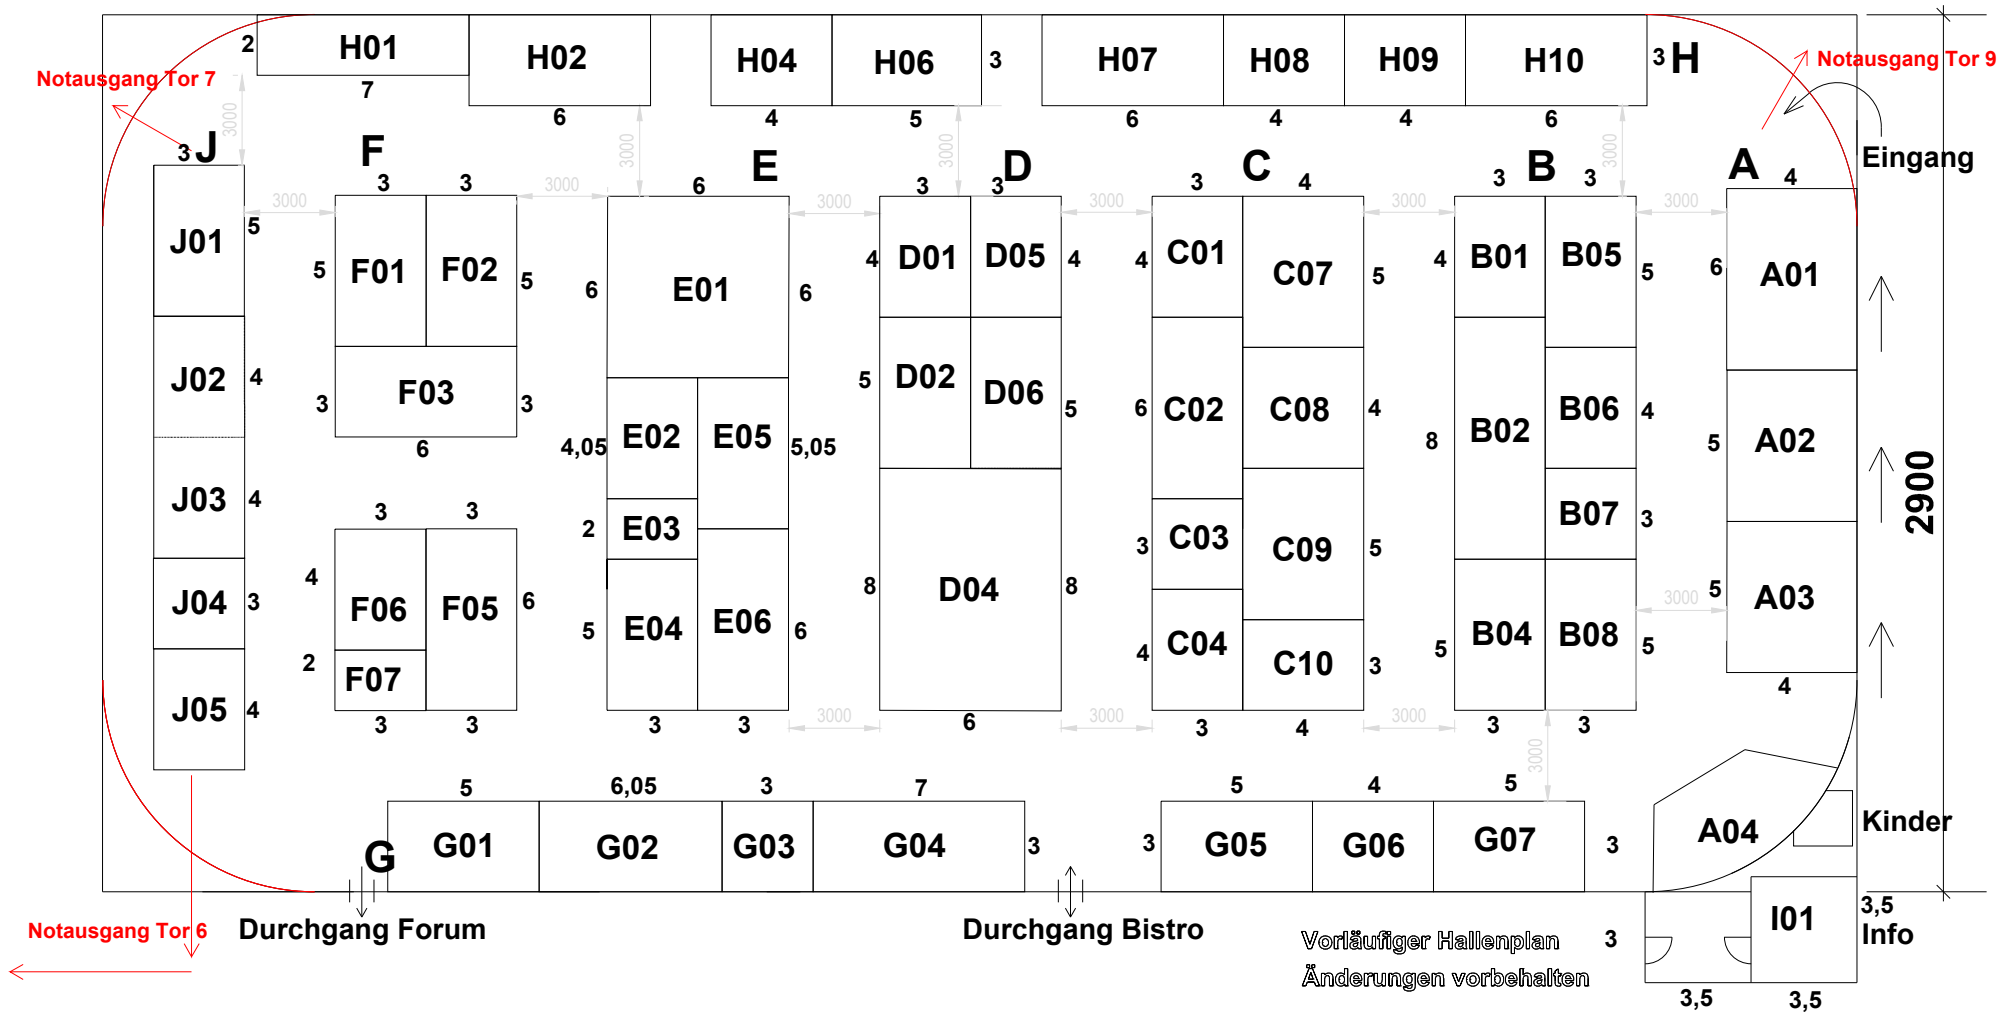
2 H01 7
H02 6
H04 4
H06 5
3
H07 6
H08 4
H09 4
H10 6
3 H
Notausgang Tor 7
Notausgang Tor 9
Eingang
3000
3 J
F
3 3
3000
6 E
3000
3 3 D
3 C 4
3 B 3
A 4
3000 3000 3000 3000 3000 3000
J01 5
J02 4
J03 4
J04 3
J05 4
5 F01 F02 5
3 F03 3
6
3 3
4 F06 F05 6
2 F07
3 3
6 E01 6
4,05 E02 E05 5,05
2 E03
5 E04 E06 6
3 3
4 D01 D05 4
5 D02 D06 5
8 D04 8
6
4 C01 C07 5
6 C02 C08 4
3 C03 C09 5
4 C04 C10 3
3 4
4 B01 B05 5
8 B02 B06 4
B07 3
5 B04 B08 5
3 3
6 A01
5 A02
5 A03
4
3000 3000 3000 3000
2900
5 6,05 3 7
G G01 G02 G03 G04 3
5 4 5
3 G05 G06 G07 3
A04
Kinder
I01
3,5
Info
Notausgang Tor 6
Durchgang Forum
Durchgang Bistro
Vorläufiger Hallenplan
Änderungen vorbehalten
3
3,5 3,5